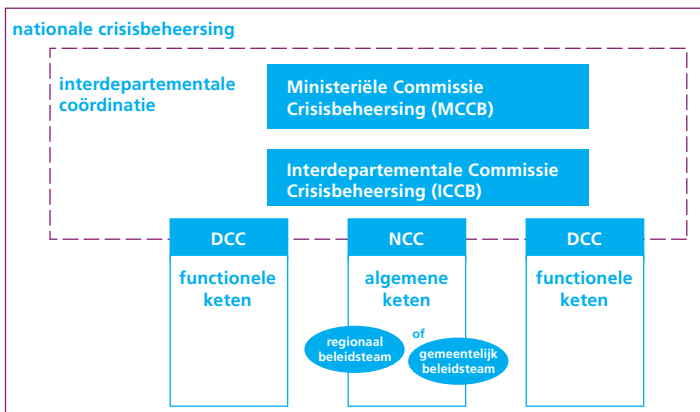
nationale crisisbeheersing

interdepartementale coördinatie

Ministeriële Commissie Crisisbeheersing (MCCB)

Interdepartementale Commissie Crisisbeheersing (ICCB)

DCC

functionele keten

NCC

algemene keten

regionaal beleidsteam

of

gemeentelijk beleidsteam

DCC

functionele keten